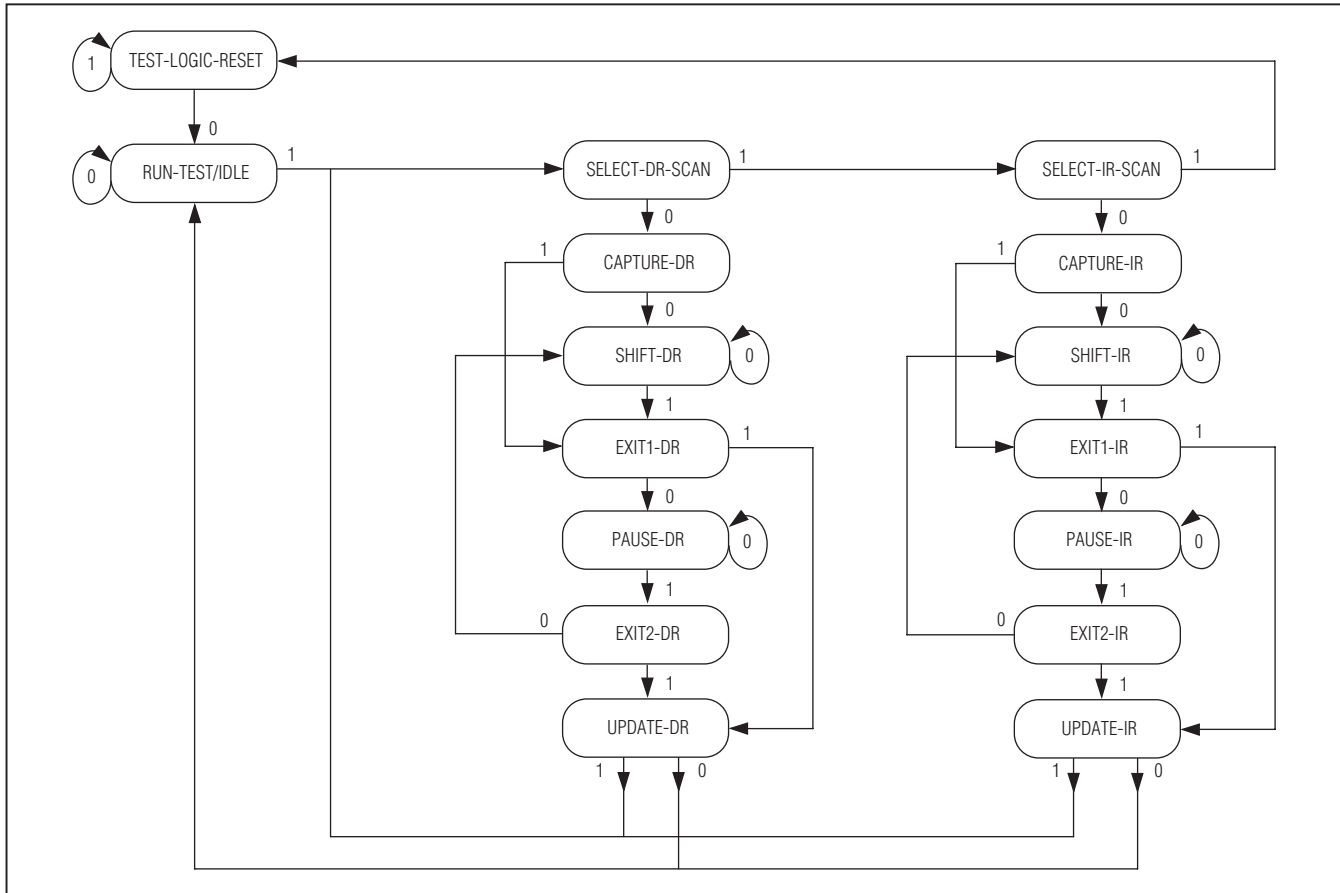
1
TEST-LOGIC-RESET
0
0
RUN-TEST/IDLE
1
SELECT-DR-SCAN
1
SELECT-IR-SCAN
1
0
0
1
CAPTURE-DR
1
CAPTURE-IR
0
0
SHIFT-DR
0
SHIFT-IR
0
1
1
EXIT1-DR
1
EXIT1-IR
1
0
0
PAUSE-DR
0
PAUSE-IR
0
1
1
0
EXIT2-DR
0
EXIT2-IR
1
1
UPDATE-DR
UPDATE-IR
1
0
1
0